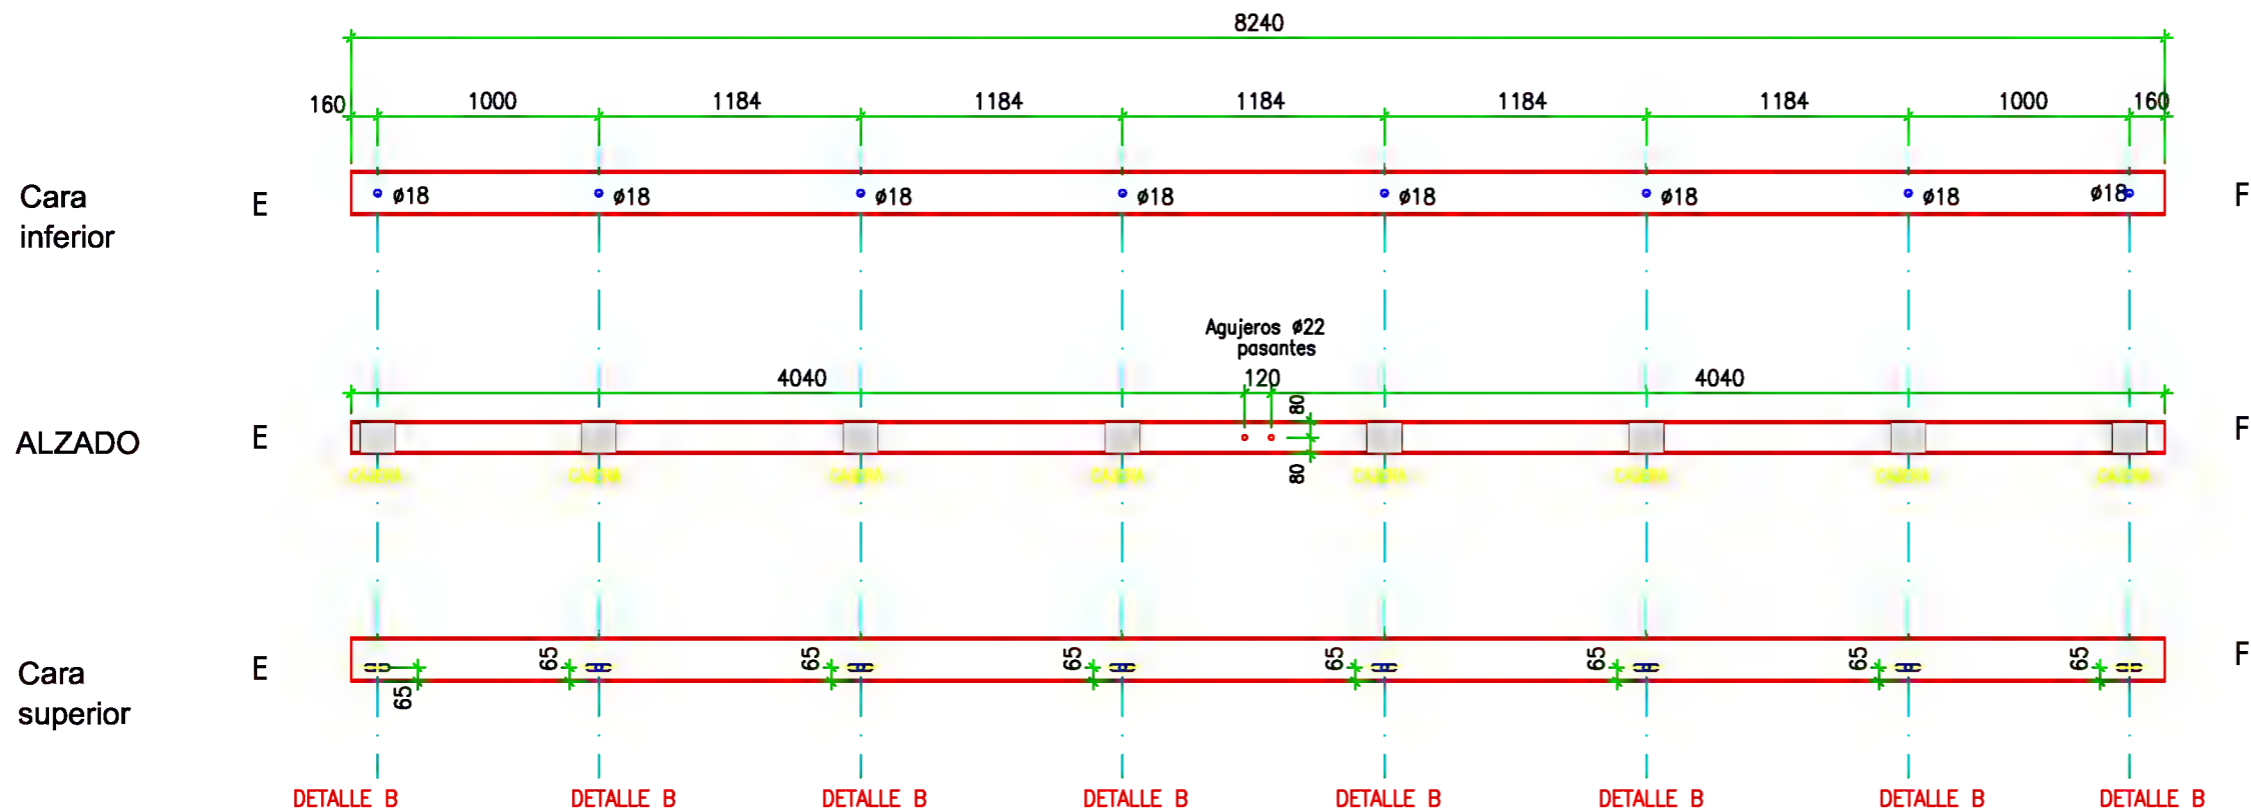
8240

160 1000 1184 1184 1184 1184 1184 1000 160

Cara inferior

E ø18 ø18 ø18 ø18 ø18 ø18 ø18 ø18 F

Agujeros ø22 pasantes

4040 120 4040

80

ALZADO

E F

CABINA CABINA CABINA CABINA CABINA CABINA CABINA CABINA

80

Cara superior

E 65 65 65 65 65 65 65 F

65

DETALLE B DETALLE B DETALLE B DETALLE B DETALLE B DETALLE B DETALLE B DETALLE B